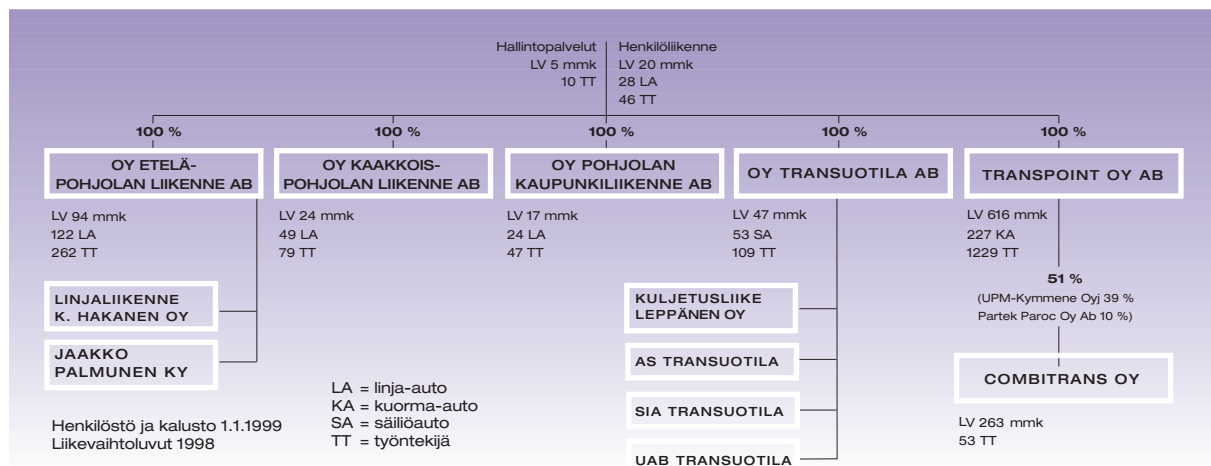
Hallintopalvelut
LV 5 mmk
10 TT

Henkilöliikenne
LV 20 mmk
28 LA
46 TT

100 %

OY ETELÄ-POHJOLAN LIIKENNE AB

LV 94 mmk
122 LA
262 TT

LINJALIIKENNE K. HAKANEN OY

JAAKKO PALMUNEN KY

100 %

OY KAAKKOIS-POHJOLAN LIIKENNE AB

LV 24 mmk
49 LA
79 TT

100 %

OY POHJOLAN KAUPUNKILIIKENNE AB

LV 17 mmk
24 LA
47 TT

100 %

OY TRANSUOTILA AB

LV 47 mmk
53 SA
109 TT

KULJETUSLIIKE LEPPÄNEN OY

AS TRANSUOTILA

SIA TRANSUOTILA

UAB TRANSUOTILA

100 %

TRANSPOINT OY AB

LV 616 mmk
227 KA
1229 TT

51 %
(UPM-Kymmene Oyj 39 %
Partek Paroc Oy Ab 10 %)

COMBITRANS OY

LV 263 mmk
53 TT

LA = linja-auto
KA = kuorma-auto
SA = säiliöauto
TT = työntekijä

Henkilöstö ja kalusto 1.1.1999
Liikevaihtoluvut 1998